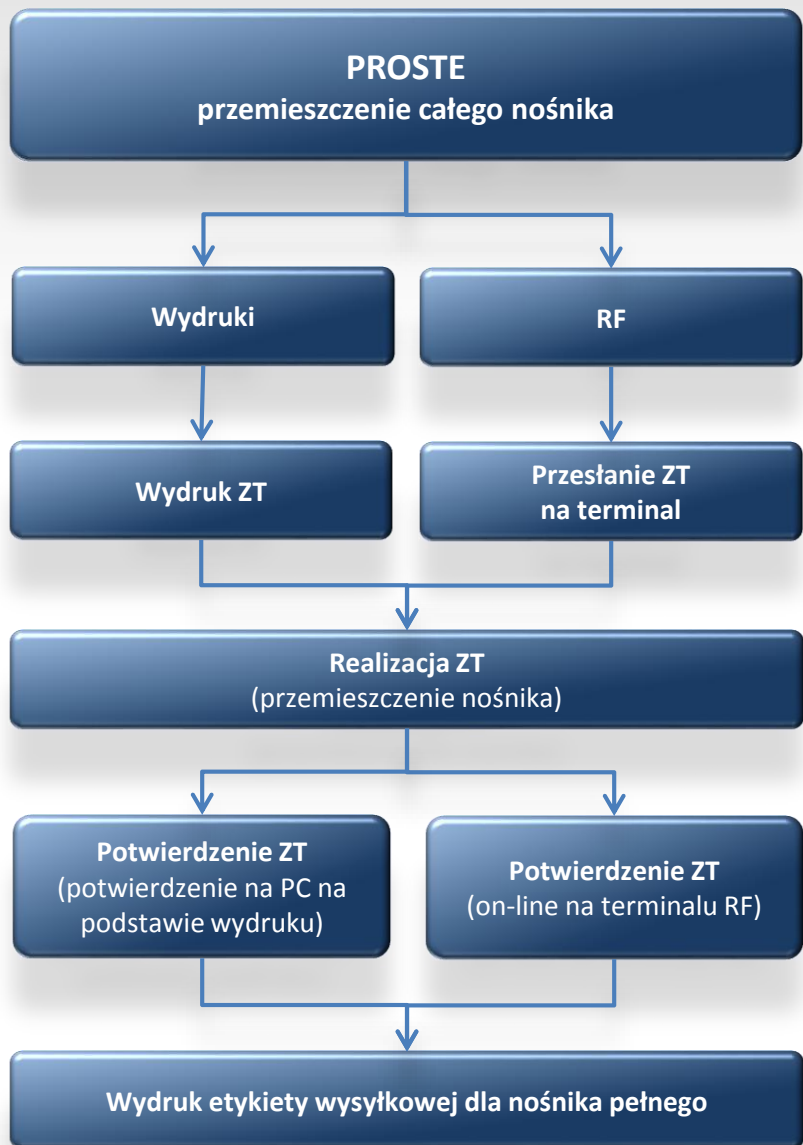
PROSTE
przemieszczenie całego nośnika

Wydruki

RF

Wydruk ZT

Przesłanie ZT na terminal

Realizacja ZT
(przemieszczenie nośnika)

Potwierdzenie ZT
(potwierdzenie na PC na podstawie wydruku)

Potwierdzenie ZT
(on-line na terminalu RF)

Wydruk etykiety wysyłkowej dla nośnika pełnego